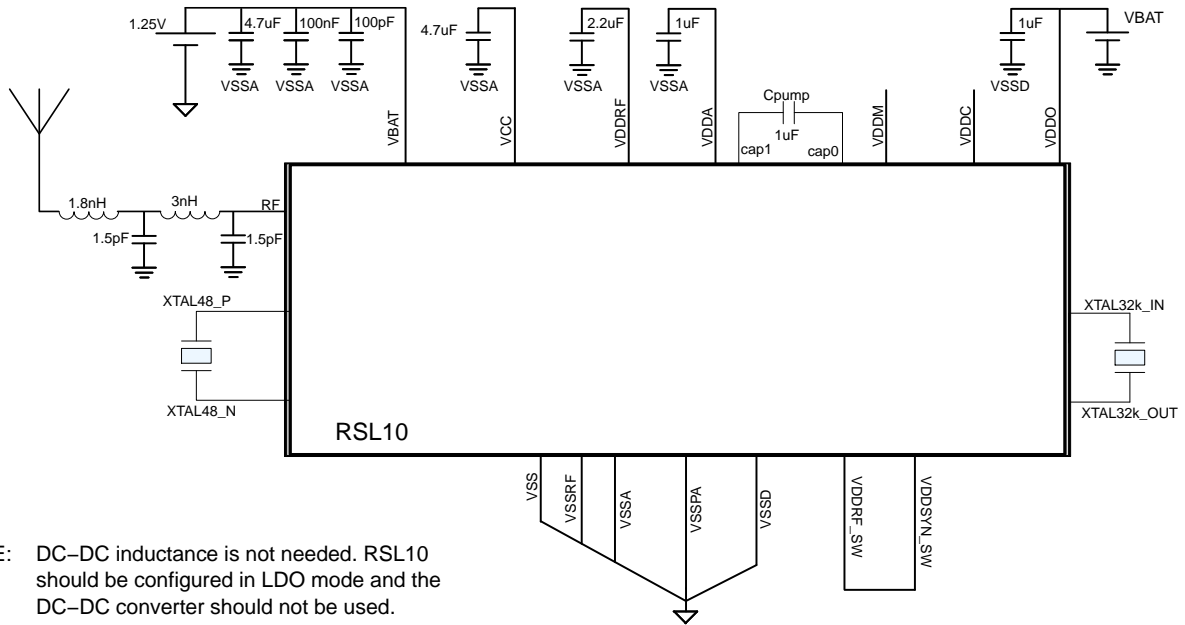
1.25V
4.7uF
100nF
100pF
VSSA
VSSA
VSSA
4.7uF
VSSA
2.2uF
VSSA
1uF
VSSA
1uF
VSSD
VBAT
VBAT
VCC
VDDRF
VDDA
Cpump
1uF
cap1
cap0
VDDM
VDDC
VDDO
1.8nH
3nH
RF
1.5pF
1.5pF
XTAL48_P
XTAL48_N
XTAL32k_IN
XTAL32k_OUT
RSL10
VSS
VSSRF
VSSA
VSSPA
VSSD
VDDRF_SW
VDDSYN_SW

E: DC−DC inductance is not needed. RSL10 should be configured in LDO mode and the DC−DC converter should not be used.